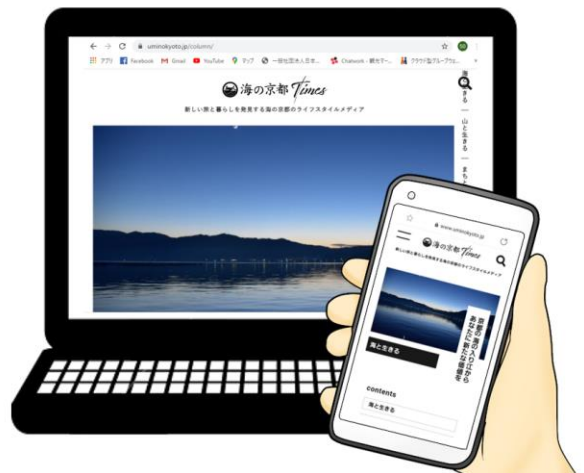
uminokyoto.jp/column/

アプリ Facebook Gmail YouTube マップ 一般社団法人京都... Chatwork - 観光テー... クラウド型グループウェ...

海の京都 Times

新しい旅と暮らしを発見する海の京都のライフスタイルメディア

きる

山と生きる

まち

www.uminokyoto.jp

海の京都 Times

新しい旅と暮らしを発見する海の京都のライフスタイルメディア

京都の海の入口から あなたに新しい情報を

海と生きる

contents

海と生きる